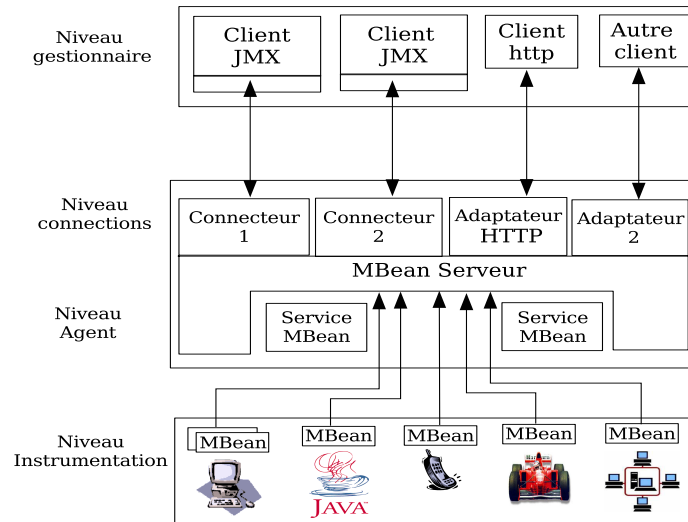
Niveau gestionnaire

Client JMX

Client JMX

Client http

Autre client

Niveau connections

Connecteur 1

Connecteur 2

Adaptateur HTTP

Adaptateur 2

MBean Serveur

Niveau Agent

Service MBean

Service MBean

Niveau Instrumentation

MBean

MBean

MBean

MBean

MBean

JAVA